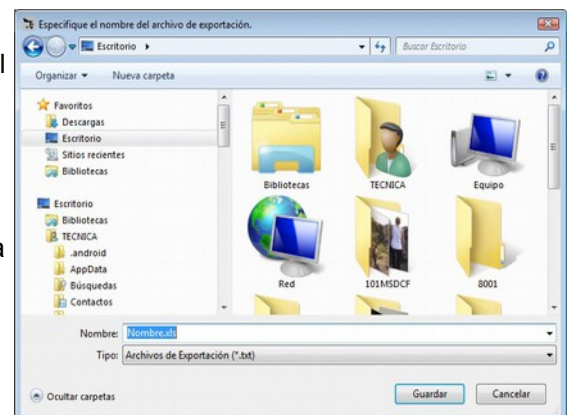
Especifique el nombre del archivo de exportación.

Escritorio ▸

Buscar Escritorio

Organizar ▾ Nueva carpeta

Favoritos
Descargas
Escritorio
Sitios recientes
Bibliotecas

Escritorio
Bibliotecas
TECNICA
.android
AppData
Búsquedas
Contactos

Bibliotecas
TECNICA
Equipo
Red
101MSDCF
8001

Nombre: Nombre.xls
Tipo: Archivos de Exportación (*.txt)

Ocultar carpetas
Guardar
Cancelar

l

a